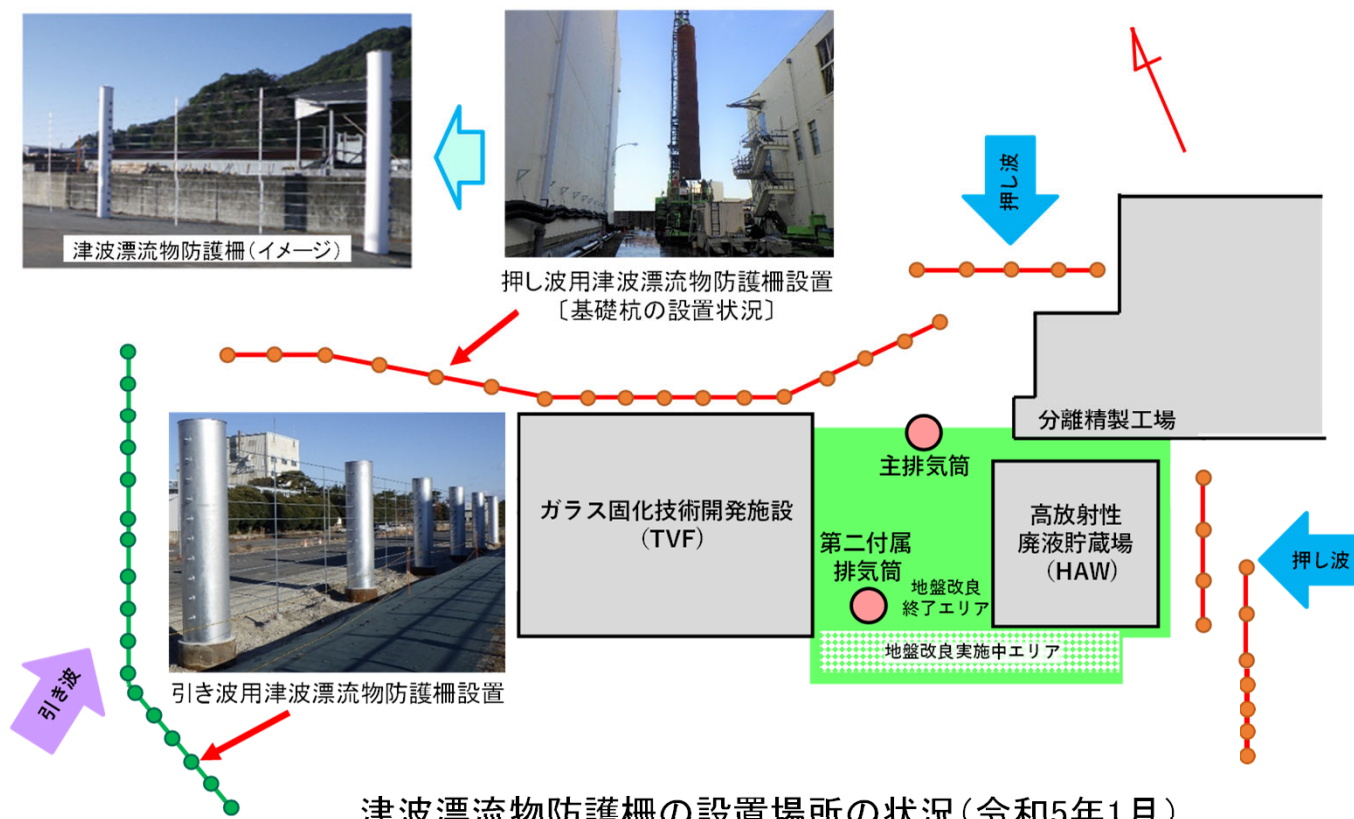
津波漂流物防護柵（イメージ）

押し波用津波漂流物防護柵設置
〔基礎杭の設置状況〕

押し波

分離精製工場

主排気筒

ガラス固化技術開発施設
（TVF）

第二付属
排気筒

地盤改良
終了エリア

高放射性
廃液貯蔵場
（HAW）

押し波

地盤改良実施中エリア

引き波

引き波用津波漂流物防護柵設置

津波漂流物防護柵の設置場所の状況（令和5年1月）